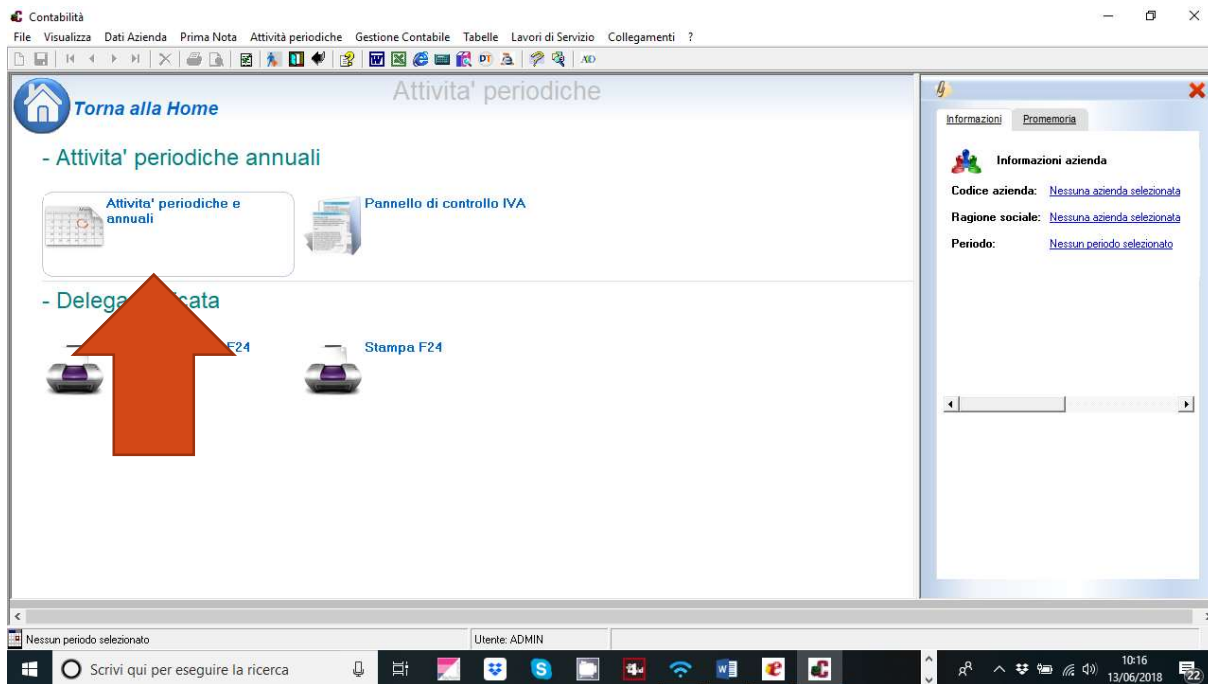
Contabilità

File Visualizza Dati Azienda Prima Nota Attività periodiche Gestione Contabile Tabelle Lavori di Servizio Collegamenti ?

AD

Torna alla Home

Attivita' periodiche

- Attivita' periodiche annuali

Attivita' periodiche e annuali

Pannello di controllo IVA

- Delega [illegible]cata

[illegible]F24

Stampa F24

Informazioni | Promemoria

Informazioni azienda

Codice azienda: Nessuna azienda selezionata

Ragione sociale: Nessuna azienda selezionata

Periodo: Nessun periodo selezionato

Nessun periodo selezionato

Utente: ADMIN

Scrivi qui per eseguire la ricerca

10:16
13/06/2018

22